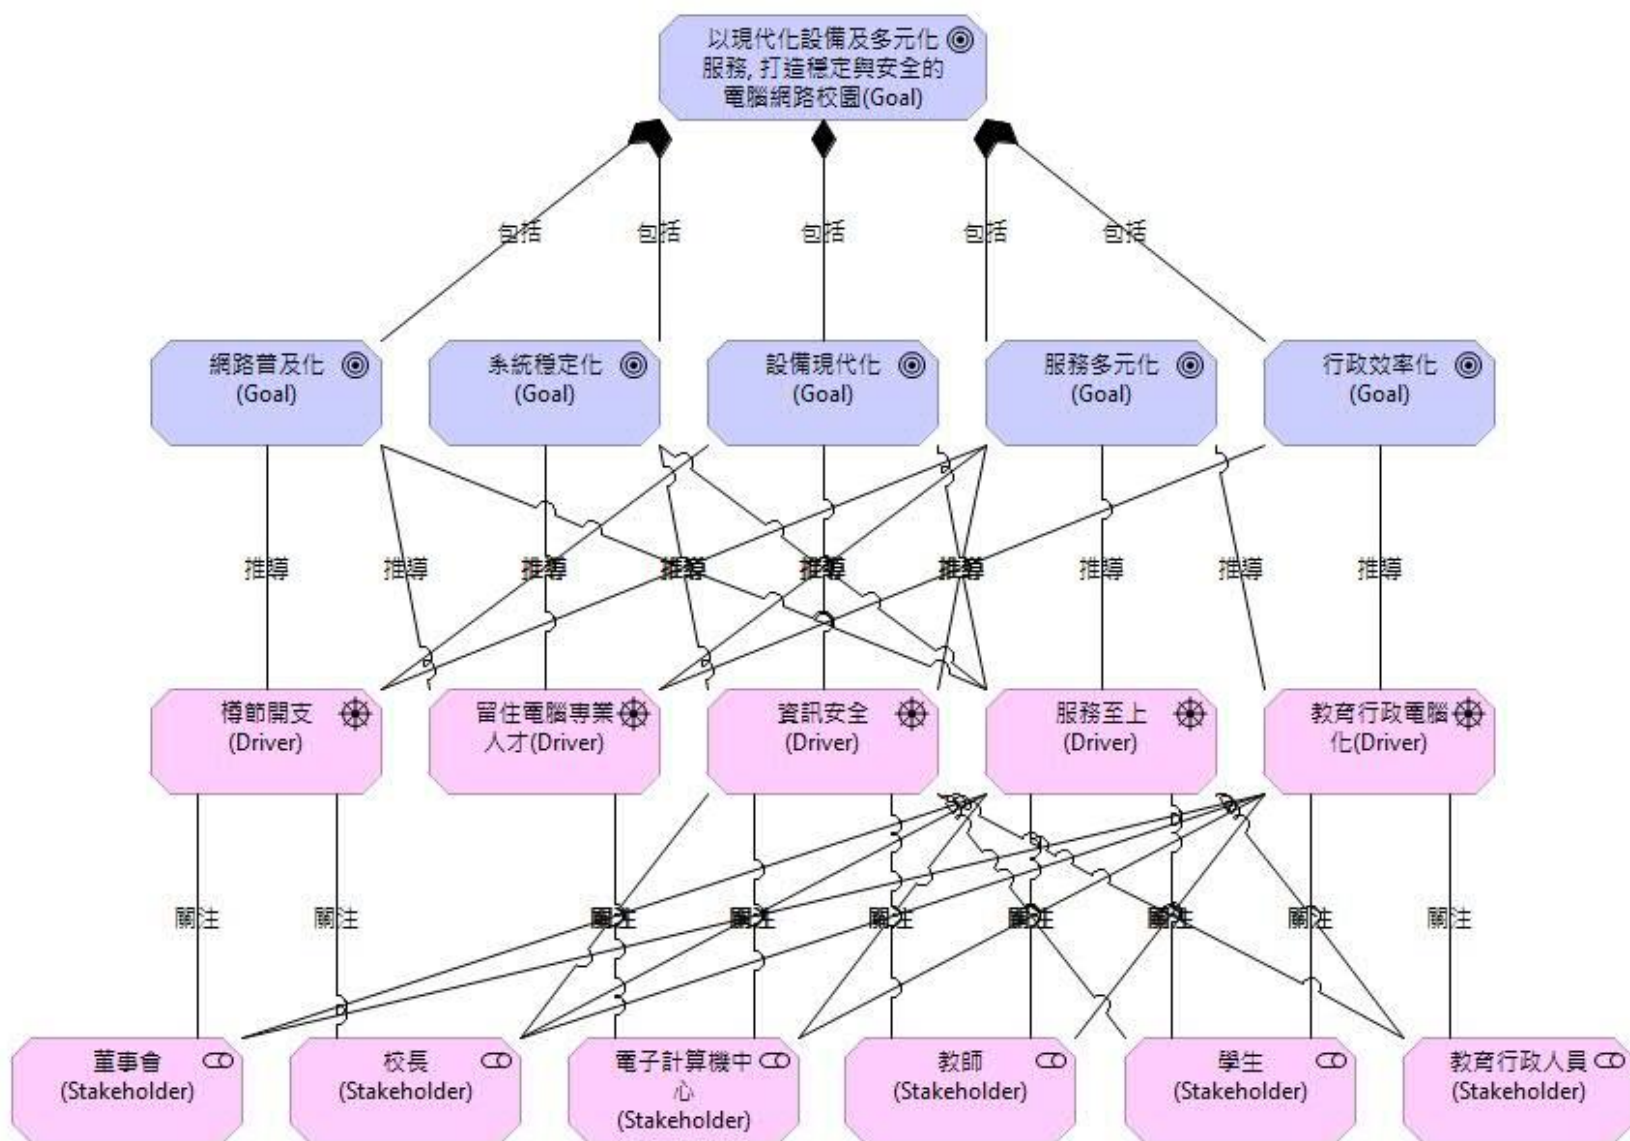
以現代化設備及多元化服務, 打造穩定與安全的電腦網路校園(Goal)

包括 包括 包括 包括 包括

網路普及化 (Goal)

系統穩定化 (Goal)

設備現代化 (Goal)

服務多元化 (Goal)

行政效率化 (Goal)

推導 推導 推導 推導 推導 推導 推導 推導 推導

樽節開支 (Driver)

留住電腦專業人才(Driver)

資訊安全 (Driver)

服務至上 (Driver)

教育行政電腦化(Driver)

關注 關注 關注 關注 關注 關注 關注 關注 關注

董事會 (Stakeholder)

校長 (Stakeholder)

電子計算機中心 (Stakeholder)

教師 (Stakeholder)

學生 (Stakeholder)

教育行政人員 (Stakeholder)